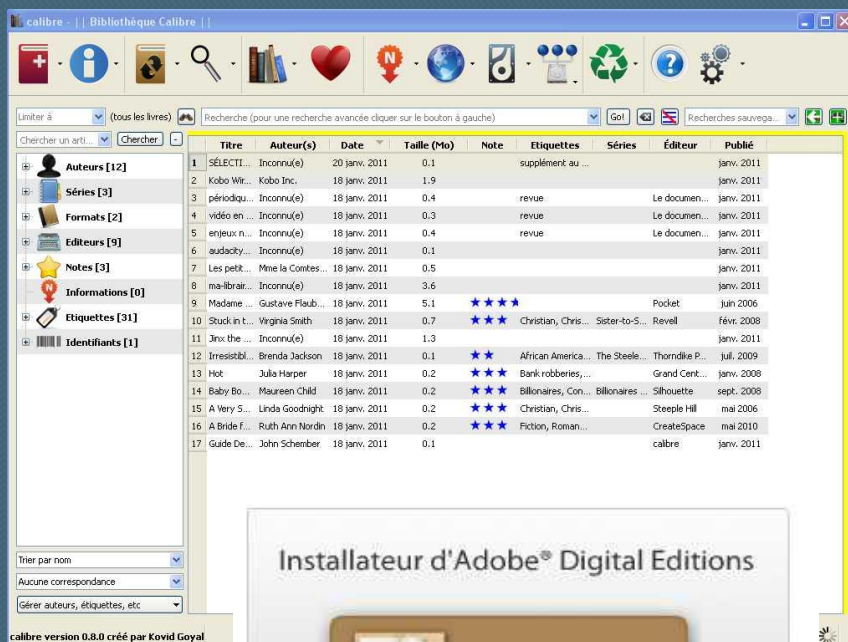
calibre - || Bibliothèque Calibre ||

Limiter à (tous les livres) Recherche (pour une recherche avancée cliquer sur le bouton à gauche) Go! Recherches sauvega...

Chercher un arti... Chercher

Auteurs [12]
Séries [3]
Formats [2]
Editeurs [9]
Notes [3]
Informations [0]
Etiquettes [31]
Identifiants [1]

| | Titre | Auteur(s) | Date | Taille (Mo) | Note | Etiquettes | Séries | Éditeur | Publié |
|---|---|---|---|---|---|---|---|---|---|
| 1 | SÉLECTI... | Inconnu(e) | 20 janv. 2011 | 0.1 | | supplément au ... | | | janv. 2011 |
| 2 | Kobo Wir... | Kobo Inc. | 18 janv. 2011 | 1.9 | | | | | janv. 2011 |
| 3 | périodiqu... | Inconnu(e) | 18 janv. 2011 | 0.4 | | revue | | Le documen... | janv. 2011 |
| 4 | vidéo en ... | Inconnu(e) | 18 janv. 2011 | 0.3 | | revue | | Le documen... | janv. 2011 |
| 5 | enjeux n... | Inconnu(e) | 18 janv. 2011 | 0.4 | | revue | | Le documen... | janv. 2011 |
| 6 | audacity... | Inconnu(e) | 18 janv. 2011 | 0.1 | | | | | janv. 2011 |
| 7 | Les petit... | Mme la Comtes... | 18 janv. 2011 | 0.5 | | | | | janv. 2011 |
| 8 | ma-librair... | Inconnu(e) | 18 janv. 2011 | 3.6 | | | | | janv. 2011 |
| 9 | Madame ... | Gustave Flaub... | 18 janv. 2011 | 5.1 | ★★★★ | | | Pocket | juin 2006 |
| 10 | Stuck in t... | Virginia Smith | 18 janv. 2011 | 0.7 | ★★★ | Christian, Chris... | Sister-to-S... | Revell | févr. 2008 |
| 11 | Jinx the ... | Inconnu(e) | 18 janv. 2011 | 1.3 | | | | | janv. 2011 |
| 12 | Irresistibl... | Brenda Jackson | 18 janv. 2011 | 0.1 | ★★ | African America... | The Steele... | Thorndike P... | juil. 2009 |
| 13 | Hot | Julia Harper | 18 janv. 2011 | 0.2 | ★★★ | Bank robberies,... | | Grand Cent... | janv. 2008 |
| 14 | Baby Bo... | Maureen Child | 18 janv. 2011 | 0.2 | ★★★ | Billionaires, Con... | Billionaires ... | Silhouette | sept. 2008 |
| 15 | A Very S... | Linda Goodnight | 18 janv. 2011 | 0.2 | ★★★ | Christian, Chris... | | Steeple Hill | mai 2006 |
| 16 | A Bride f... | Ruth Ann Nordin | 18 janv. 2011 | 0.2 | ★★★ | Fiction, Roman... | | CreateSpace | mai 2010 |
| 17 | Guide De... | John Schember | 18 janv. 2011 | 0.1 | | | | calibre | janv. 2011 |

Trier par nom
Aucune correspondance
Gérer auteurs, étiquettes, etc

Installateur d'Adobe® Digital Editions

calibre version 0.8.0 créé par Kovid Goyal